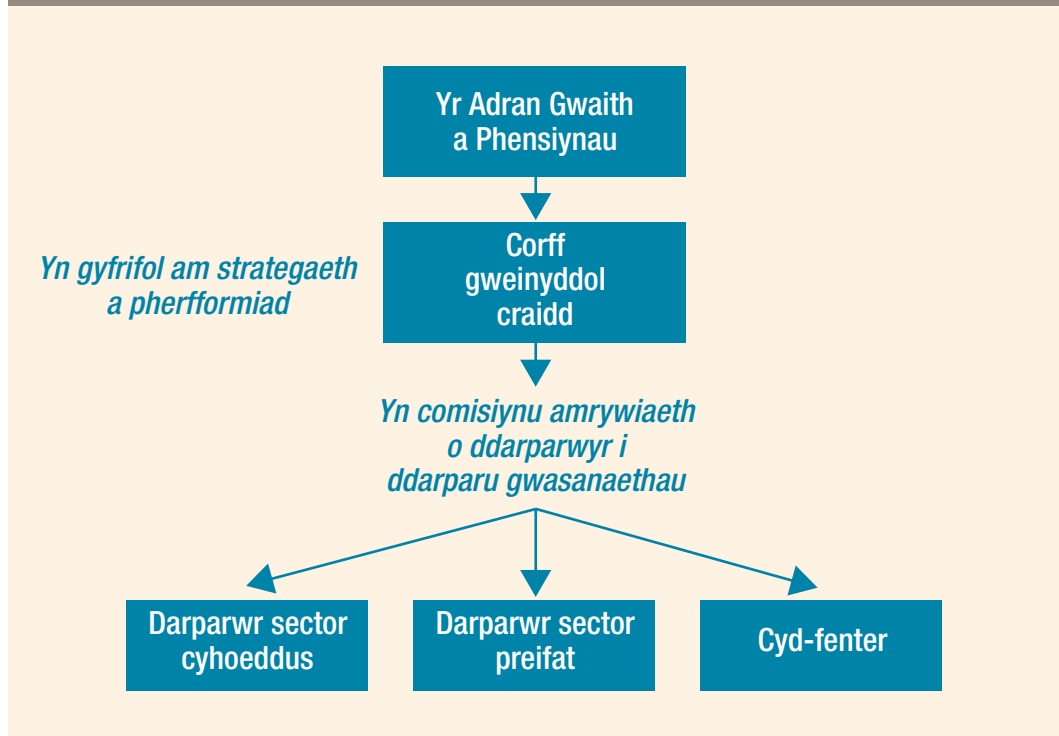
Yr Adran Gwaith a Phensiynau

Yn gyfrifol am strategaeth a pherfformiad

Corff gweinyddol craidd

Yn comisiynu amrywiaeth o ddarparwyr i ddarparu gwasanaethau

Darparwr sector cyhoeddus

Darparwr sector preifat

Cyd-fenter